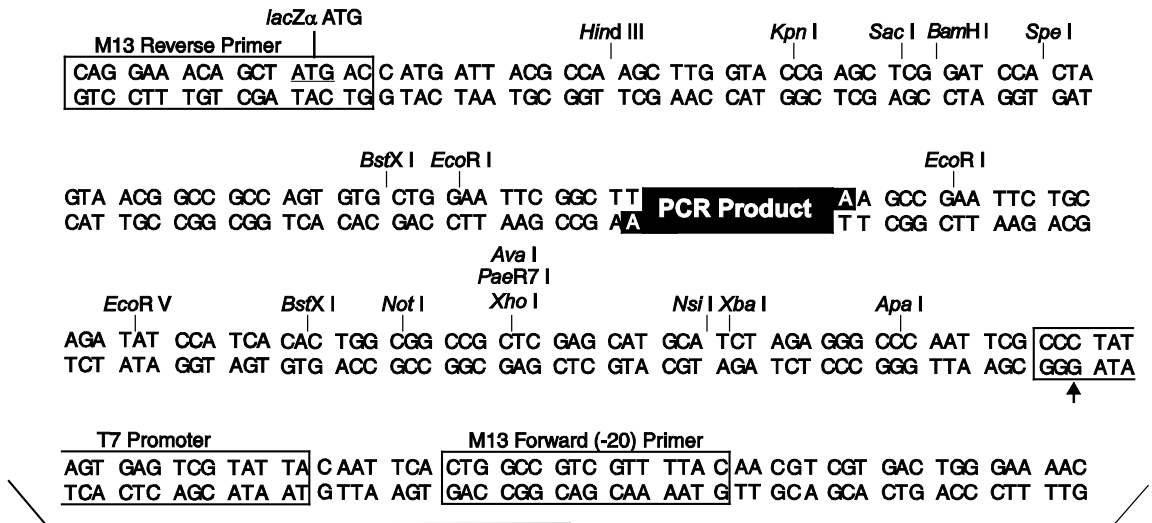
lacZα ATG
M13 Reverse Primer
Hind III   Kpn I   Sac I   BamH I   Spe I
CAG GAA ACA GCT ATG AC C ATG ATT ACG CCA AGC TTG GTA CCG AGC TCG GAT CCA CTA
GTC CTT TGT CGA TAC TG G TAC TAA TGC GGT TCG AAC CAT GGC TCG AGC CTA GGT GAT

BstX I   EcoR I   EcoR I
GTA ACG GCC GCC AGT GTG CTG GAA TTC GGC TT PCR Product A A GCC GAA TTC TGC
CAT TGC CGG CGG TCA CAC GAC CTT AAG CCG A A T T CGG CTT AAG ACG

Ava I
PaeR7 I
EcoR V   BstX I   Not I   Xho I   Nsi I   Xba I   Apa I
AGA TAT CCA TCA CAC TGG CGG CCG CTC GAG CAT GCA TCT AGA GGG CCC AAT TCG CCC TAT
TCT ATA GGT AGT GTG ACC GCC GGC GAG CTC GTA CGT AGA TCT CCC GGG TTA AGC GGG ATA

T7 Promoter   M13 Forward (-20) Primer
AGT GAG TCG TAT TA C AAT TCA CTG GCC GTC GTT TTA C AA CGT CGT GAC TGG GAA AAC
TCA CTC AGC ATA AT G TTA AGT GAC CGG CAG CAA AAT G TT GCA GCA CTG ACC CTT TTG